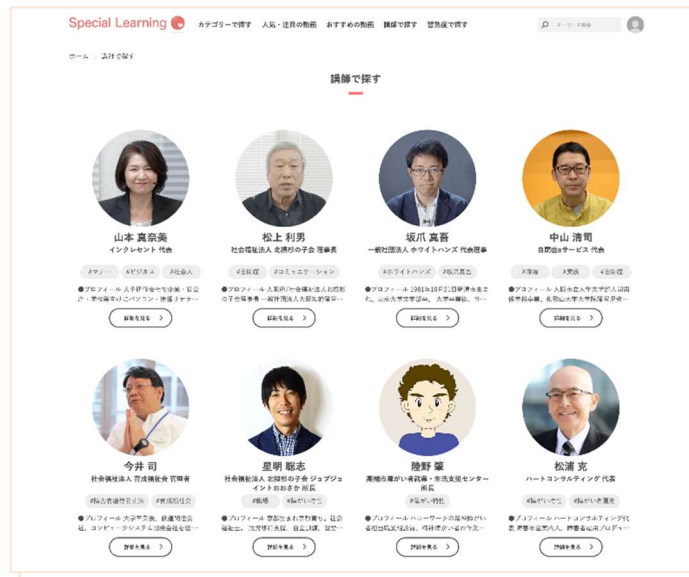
Special Learning

カテゴリーで探す　人気・注目の動画　おすすめの動画　講師で探す　啓発図で探す

キーワード検索

ホーム > 講師で探す

講師で探す

山本 真奈美
インクレセント 代表
#マナー　#ビジネス　#社会人
●プロフィール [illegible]
詳細を見る

松上 利男
社会福祉法人 北摂杉の子会 理事長
#自閉症　#コミュニケーション
●プロフィール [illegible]
詳細を見る

坂爪 真吾
一般社団法人 ホワイトハンズ 代表理事
#ホワイトハンズ　#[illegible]
●プロフィール 1981年10月21日新潟市生まれ。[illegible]
詳細を見る

中山 清司
自閉症eサービス 代表
#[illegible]　#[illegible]　#自閉症
●プロフィール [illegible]
詳細を見る

今井 司
社会福祉法人 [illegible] 理事
#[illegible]　#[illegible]
●プロフィール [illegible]
詳細を見る

星明 聡志
社会福祉法人 北摂杉の子会 ジョブジョイントおおさか 所長
#就労　#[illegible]
●プロフィール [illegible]
詳細を見る

陸野 肇
高槻市障がい者就業・生活支援センター 所長
#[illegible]
●プロフィール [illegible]
詳細を見る

松浦 克
ハートコンサルティング 代表
#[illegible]　#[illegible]
●プロフィール ハートコンサルティング代表 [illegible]
詳細を見る